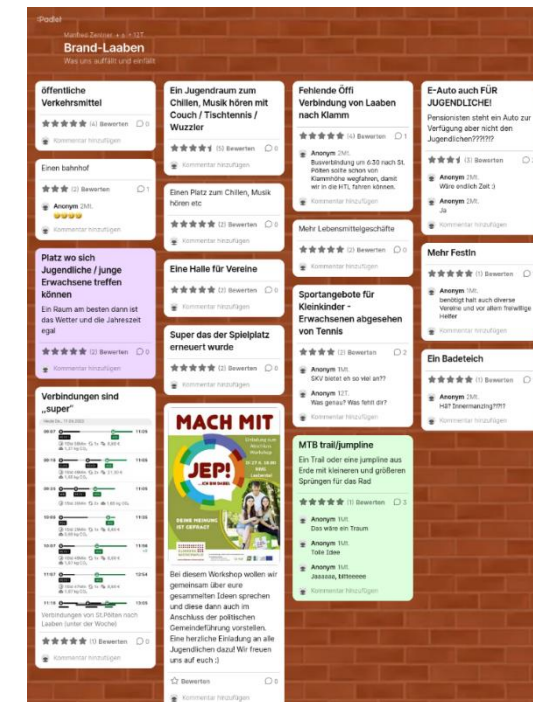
Padlet

Manfred Zeiner • 4 • 12T

Brand-Laaben

Was uns auffällt und einfällt

öffentliche Verkehrsmittel

(4) Bewerten 0

Kommentar hinzufügen

Einen bahnhof

(2) Bewerten 1

Anonym 2Mt.
🤩🤩🤩

Kommentar hinzufügen

Platz wo sich Jugendliche / junge Erwachsene treffen können

Ein Raum am besten dann ist das Wetter und die Jahreszeit egal

(2) Bewerten 0

Kommentar hinzufügen

Verbindungen sind „super"

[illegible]

Verbindungen von St.Pölten nach Laaben (unter der Woche)

(1) Bewerten 0

Kommentar hinzufügen

Ein Jugendraum zum Chillen, Musik hören mit Couch / Tischtennis / Wuzzler

(5) Bewerten 0

Kommentar hinzufügen

Einen Platz zum Chillen, Musik hören etc

(2) Bewerten 0

Kommentar hinzufügen

Eine Halle für Vereine

(2) Bewerten 0

Kommentar hinzufügen

Super das der Spielplatz erneuert wurde

(2) Bewerten 0

Kommentar hinzufügen

MACH MIT

JEP! ...ICH BIN DABEI

DEINE MEINUNG IST GEFRAGT

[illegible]

Bei diesem Workshop wollen wir gemeinsam über eure gesammelten Ideen sprechen und diese dann auch im Anschluss der politischen Gemeindeführung vorstellen. Eine herzliche Einladung an alle Jugendlichen dazu! Wir freuen uns auf euch :)

Bewerten 0

Kommentar hinzufügen

Fehlende Öffi Verbindung von Laaben nach Klamm

(4) Bewerten 1

Anonym 2Mt.
Busverbindung um 6:30 nach St. Pölten sollte schon von Klammhöhe wegfahren, damit wir in die HTL fahren können.

Kommentar hinzufügen

Mehr Lebensmittelgeschäfte

(2) Bewerten 0

Kommentar hinzufügen

Sportangebote für Kleinkinder - Erwachsenen abgesehen von Tennis

(2) Bewerten 2

Anonym 1Mt.
SKV bietet eh so viel an??

Anonym 12T.
Was genau? Was fehlt dir?

Kommentar hinzufügen

MTB trail/jumpline

Ein Trail oder eine jumpline aus Erde mit kleineren und größeren Sprüngen für das Rad

(1) Bewerten 3

Anonym 1Mt.
Das wäre ein Traum

Anonym 1Mt.
Tolle Idee

Anonym 1Mt.
Jaaaaaa, bitteeeee

Kommentar hinzufügen

E-Auto auch FÜR JUGENDLICHE!

Pensionisten steht ein Auto zur Verfügung aber nicht den Jugendlichen???!??

(3) Bewerten 2

Anonym 2Mt.
Wäre endlich Zeit :)

Anonym 2Mt.
Ja

Kommentar hinzufügen

Mehr Festln

(1) Bewerten

Anonym 1Mt.
benötigt halt auch diverse Vereine und vor allem freiwillige Helfer

Kommentar hinzufügen

Ein Badeteich

(1) Bewerten

Anonym 2Mt.
Hä? Innermanzing?!?!?

Kommentar hinzufügen